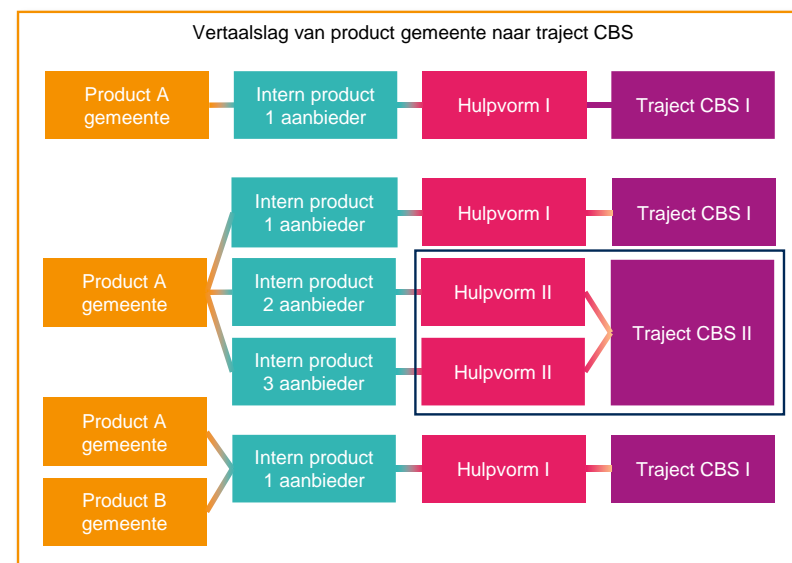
Vertaalslag van product gemeente naar traject CBS

Product A gemeente

Intern product 1 aanbieder

Hulpvorm I

Traject CBS I

Product A gemeente

Intern product 1 aanbieder

Hulpvorm I

Traject CBS I

Intern product 2 aanbieder

Hulpvorm II

Intern product 3 aanbieder

Hulpvorm II

Traject CBS II

Product A gemeente

Product B gemeente

Intern product 1 aanbieder

Hulpvorm I

Traject CBS I